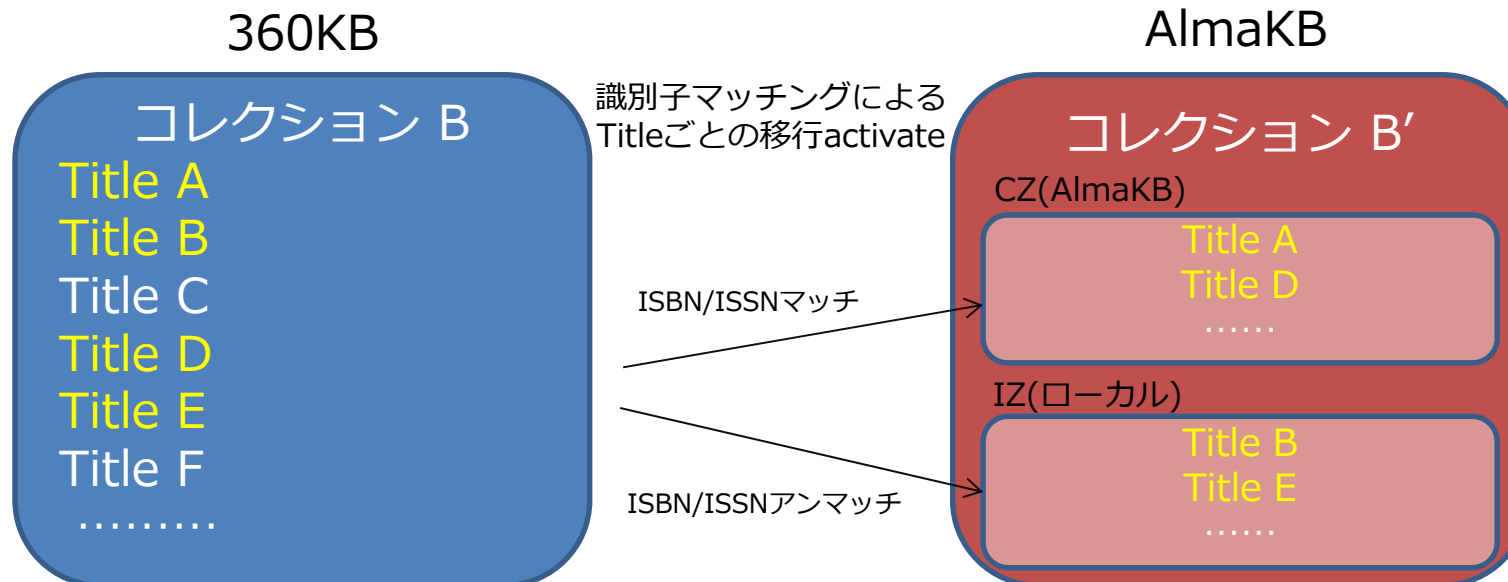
360KB

コレクション B
Title A
Title B
Title C
Title D
Title E
Title F
………

識別子マッチングによる
Titleごとの移行activate

ISBN/ISSNマッチ

ISBN/ISSNアンマッチ

AlmaKB

コレクション B′
CZ(AlmaKB)
Title A
Title D
……

IZ(ローカル)
Title B
Title E
……